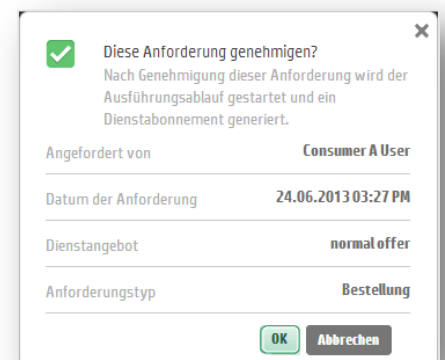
Diese Anforderung genehmigen?
Nach Genehmigung dieser Anforderung wird der Ausführungsablauf gestartet und ein Dienstabonnement generiert.

| Angefordert von | Consumer A User |
|---|---|
| Datum der Anforderung | 24.06.2013 03:27 PM |
| Dienstangebot | normal offer |
| Anforderungstyp | Bestellung |

OK Abbrechen